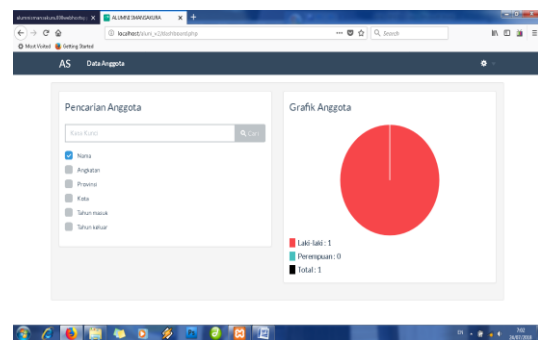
alumnismansakura.000webhostsc | ALUMNI SMANSAKURA
localhost/alum_s2/dashboard.php
Most Visited Getting Started
Search
AS Data Anggota
Pencarian Anggota
Kata Kunci
Cari
Nama
Angkatan
Provinsi
Kota
Tahun masuk
Tahun keluar
Grafik Anggota
Laki-laki : 1
Perempuan : 0
Total : 1
7:02
26/07/2018